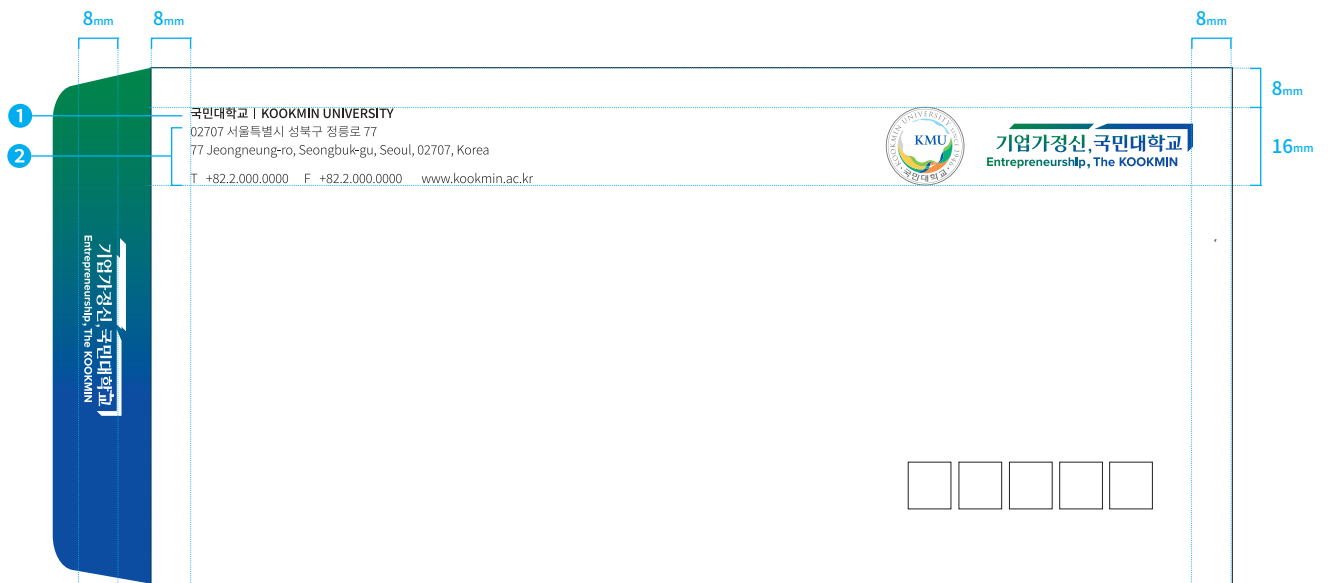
8mm 8mm 8mm

8mm

16mm

1 국민대학교 | KOOKMIN UNIVERSITY

2 02707 서울특별시 성북구 정릉로 77
77 Jeongneung-ro, Seongbuk-gu, Seoul, 02707, Korea

T +82.2.000.0000 F +82.2.000.0000 www.kookmin.ac.kr

KOOKMIN UNIVERSITY SINCE 1946 KMU 국민대학교

기업가정신, 국민대학교
Entrepreneurship, The KOOKMIN

기업가정신, 국민대학교
Entrepreneurship, The KOOKMIN